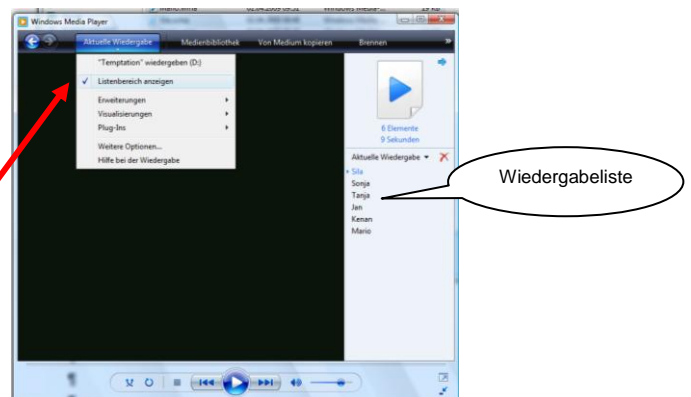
Windows Media Player

Aktuelle Wiedergabe
Medienbibliothek
Von Medium kopieren
Brennen

"Temptation" wiedergeben (D:)
✓ Listenbereich anzeigen
Erweiterungen
Visualisierungen
Plug-Ins
Weitere Optionen...
Hilfe bei der Wiedergabe

6 Elemente
9 Sekunden

Aktuelle Wiedergabe

Sila
Sonja
Tanja
Jan
Kenan
Mario

Wiedergabeliste